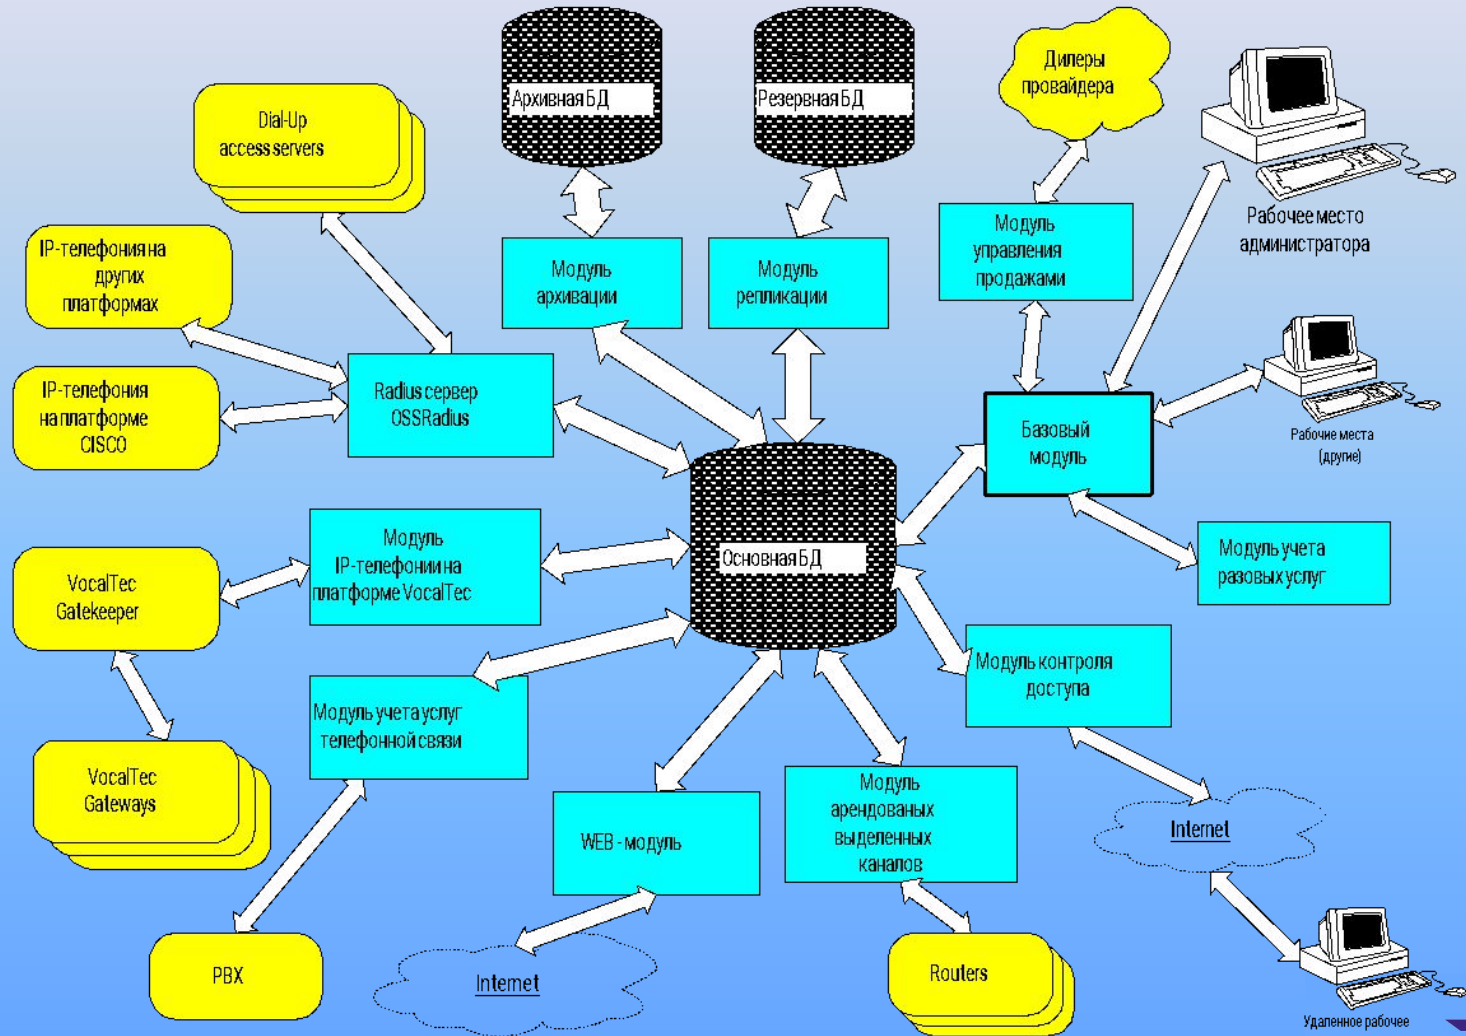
Архивная БД

Резервная БД

Дилеры провайдера

Dial-Up access servers

Рабочее место администратора

IP-телефония на других платформах

Модуль архивации

Модуль репликации

Модуль управления продажами

IP-телефония на платформе CISCO

Radius сервер OSSRadius

Базовый модуль

Рабочие места (другие)

Модуль IP-телефонии на платформе VocalTec

Основная БД

Модуль учета разовых услуг

VocalTec Gatekeeper

Модуль контроля доступа

Модуль учета услуг телефонной связи

VocalTec Gateways

Модуль арендованых выделенных каналов

WEB - модуль

Internet

PBX

Internet

Routers

Удаленное рабочее